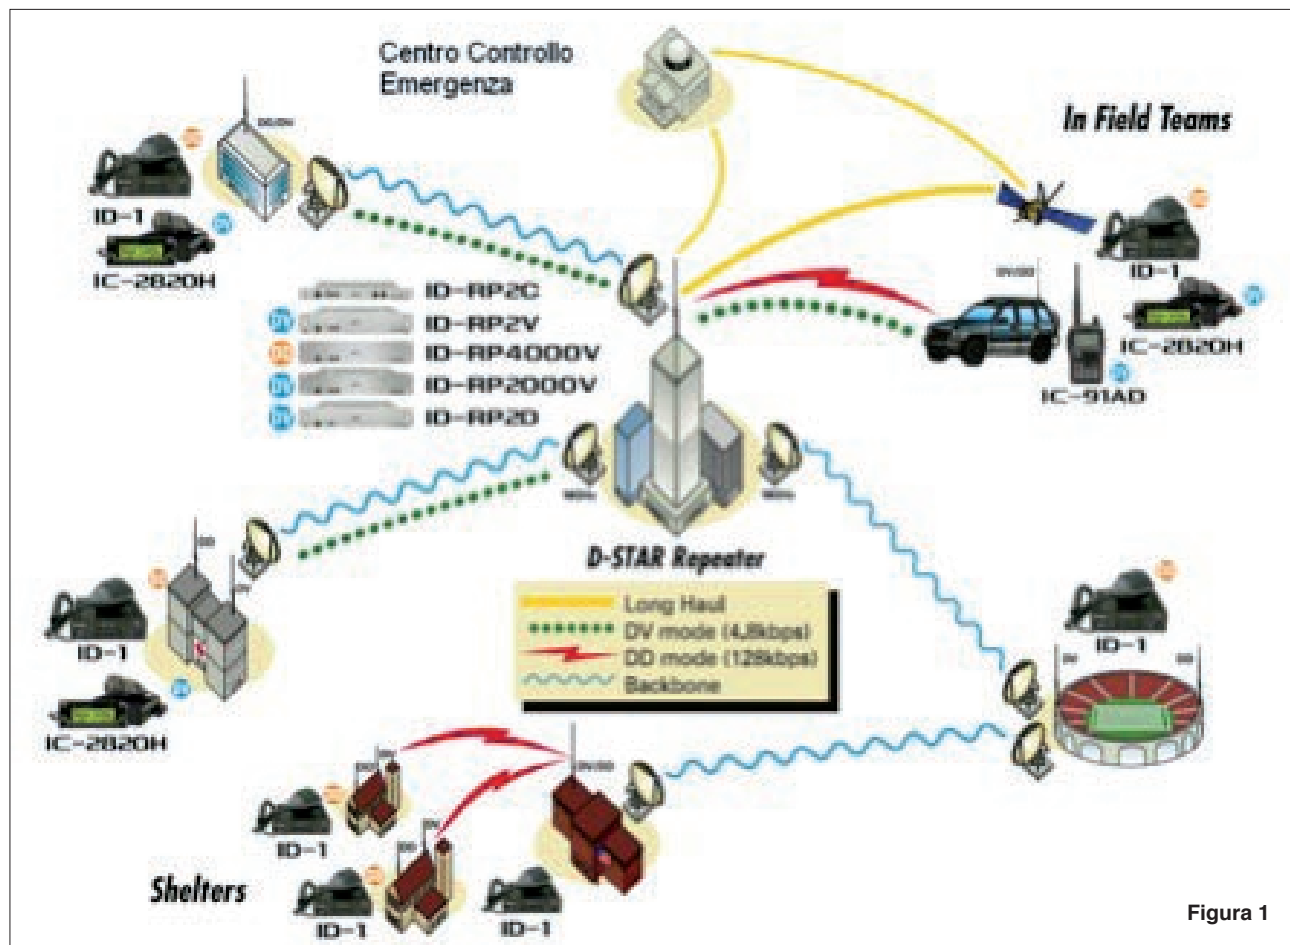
Centro Controllo Emergenza

In Field Teams

ID-1
IC-2820H

ID-RP2C
ID-RP2V
ID-RP4000V
ID-RP2000V
ID-RP2D

ID-1
IC-2820H
IC-91AD

D-STAR Repeater

Long Haul
DV mode (4.8kbps)
DD mode (128kbps)
Backbone

ID-1
IC-2820H

ID-1

ID-1
Shelters
ID-1
ID-1

Figura 1